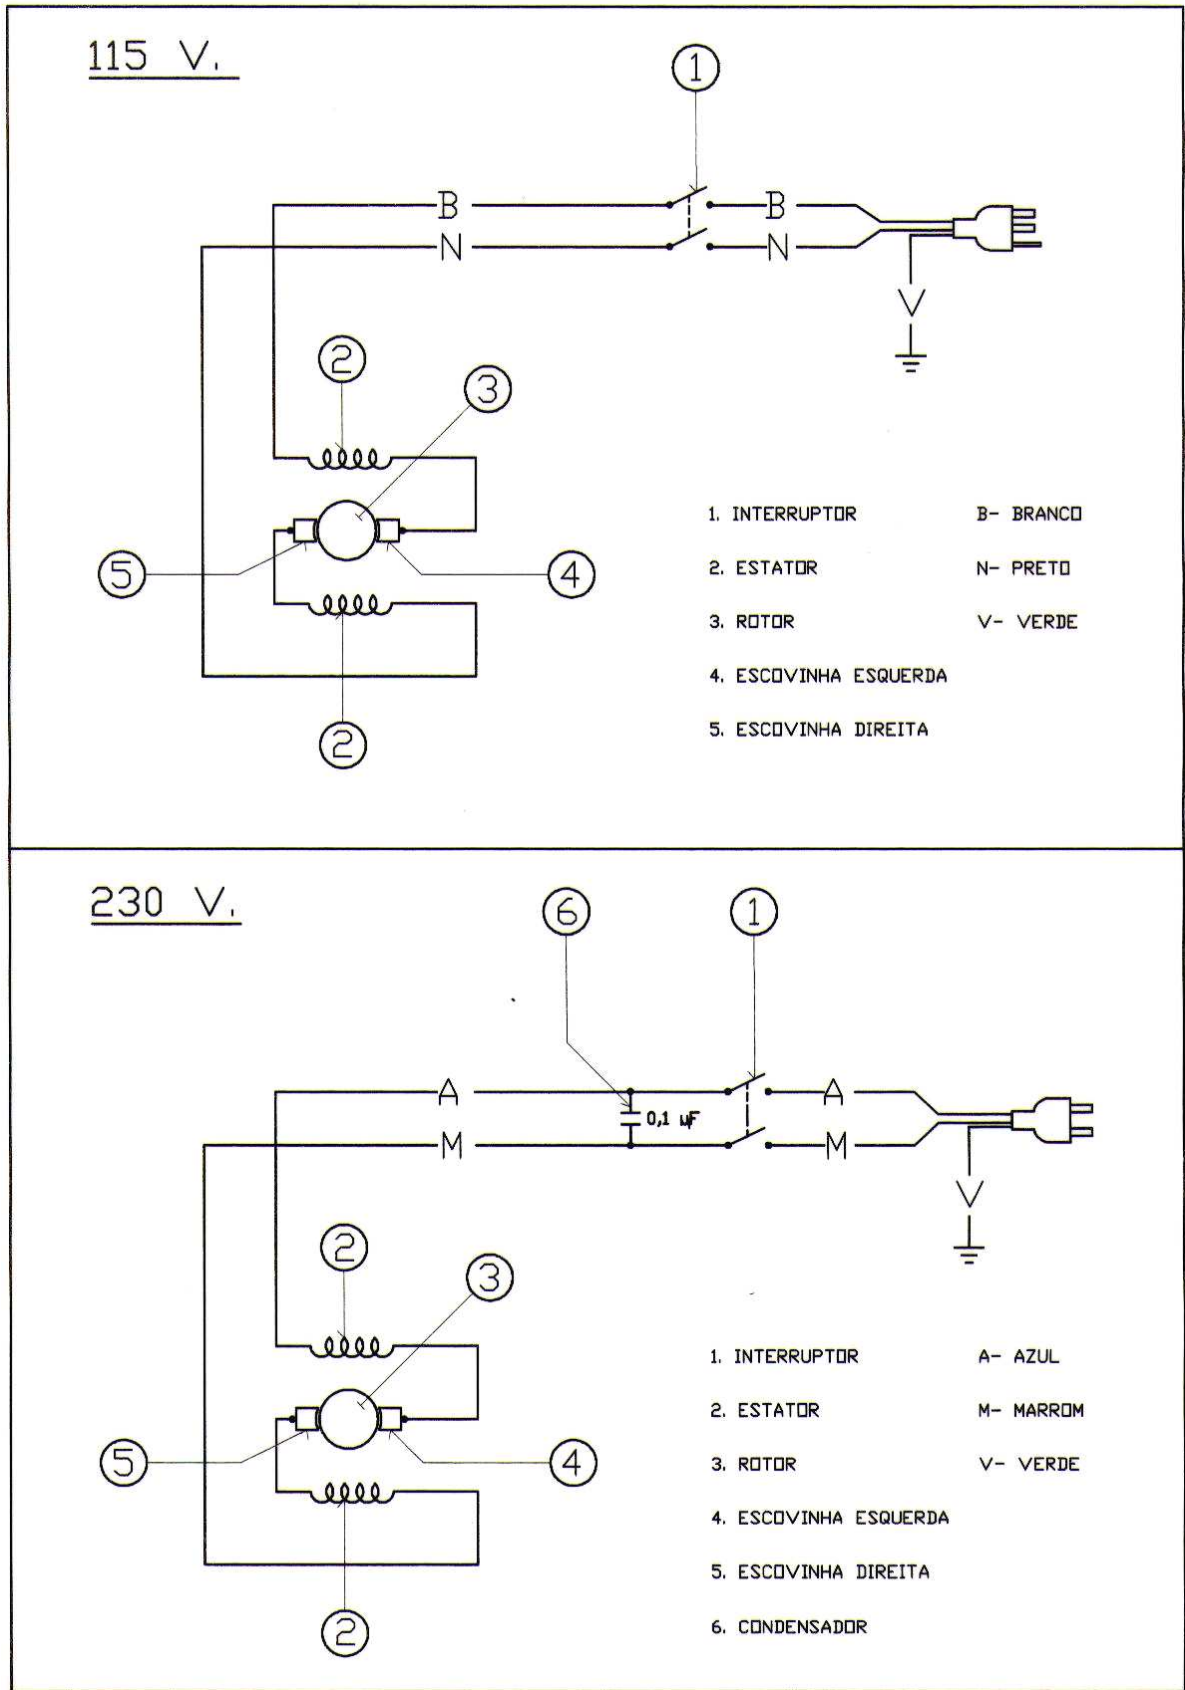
115 V.

1

B
N
B
N

V

2
3
5
4
2

1. INTERRUPTOR
2. ESTATOR
3. ROTOR
4. ESCOVINHA ESQUERDA
5. ESCOVINHA DIREITA

B- BRANCO
N- PRETO
V- VERDE

230 V.

6
1

A
M
0,1 uF
A
M

V

2
3
5
4
2

1. INTERRUPTOR
2. ESTATOR
3. ROTOR
4. ESCOVINHA ESQUERDA
5. ESCOVINHA DIREITA
6. CONDENSADOR

A- AZUL
M- MARROM
V- VERDE